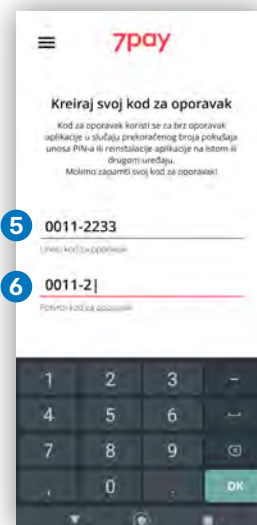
7pay

Kreiraj svoj kod za oporavak

Kod za oporavak koristi se za brz oporavak aplikacije u slučaju prekoračenog broja pokušaja unosa PIN-a ili reinstalacije aplikacije na istom ili drugom uređaju. Molimo zapamti svoj kod za oporavak!

5

0011-2233

Unesi kod za oporavak

6

0011-2|

Potvrdi kod za oporavak

1 2 3 -
4 5 6
7 8 9
, 0 . OK